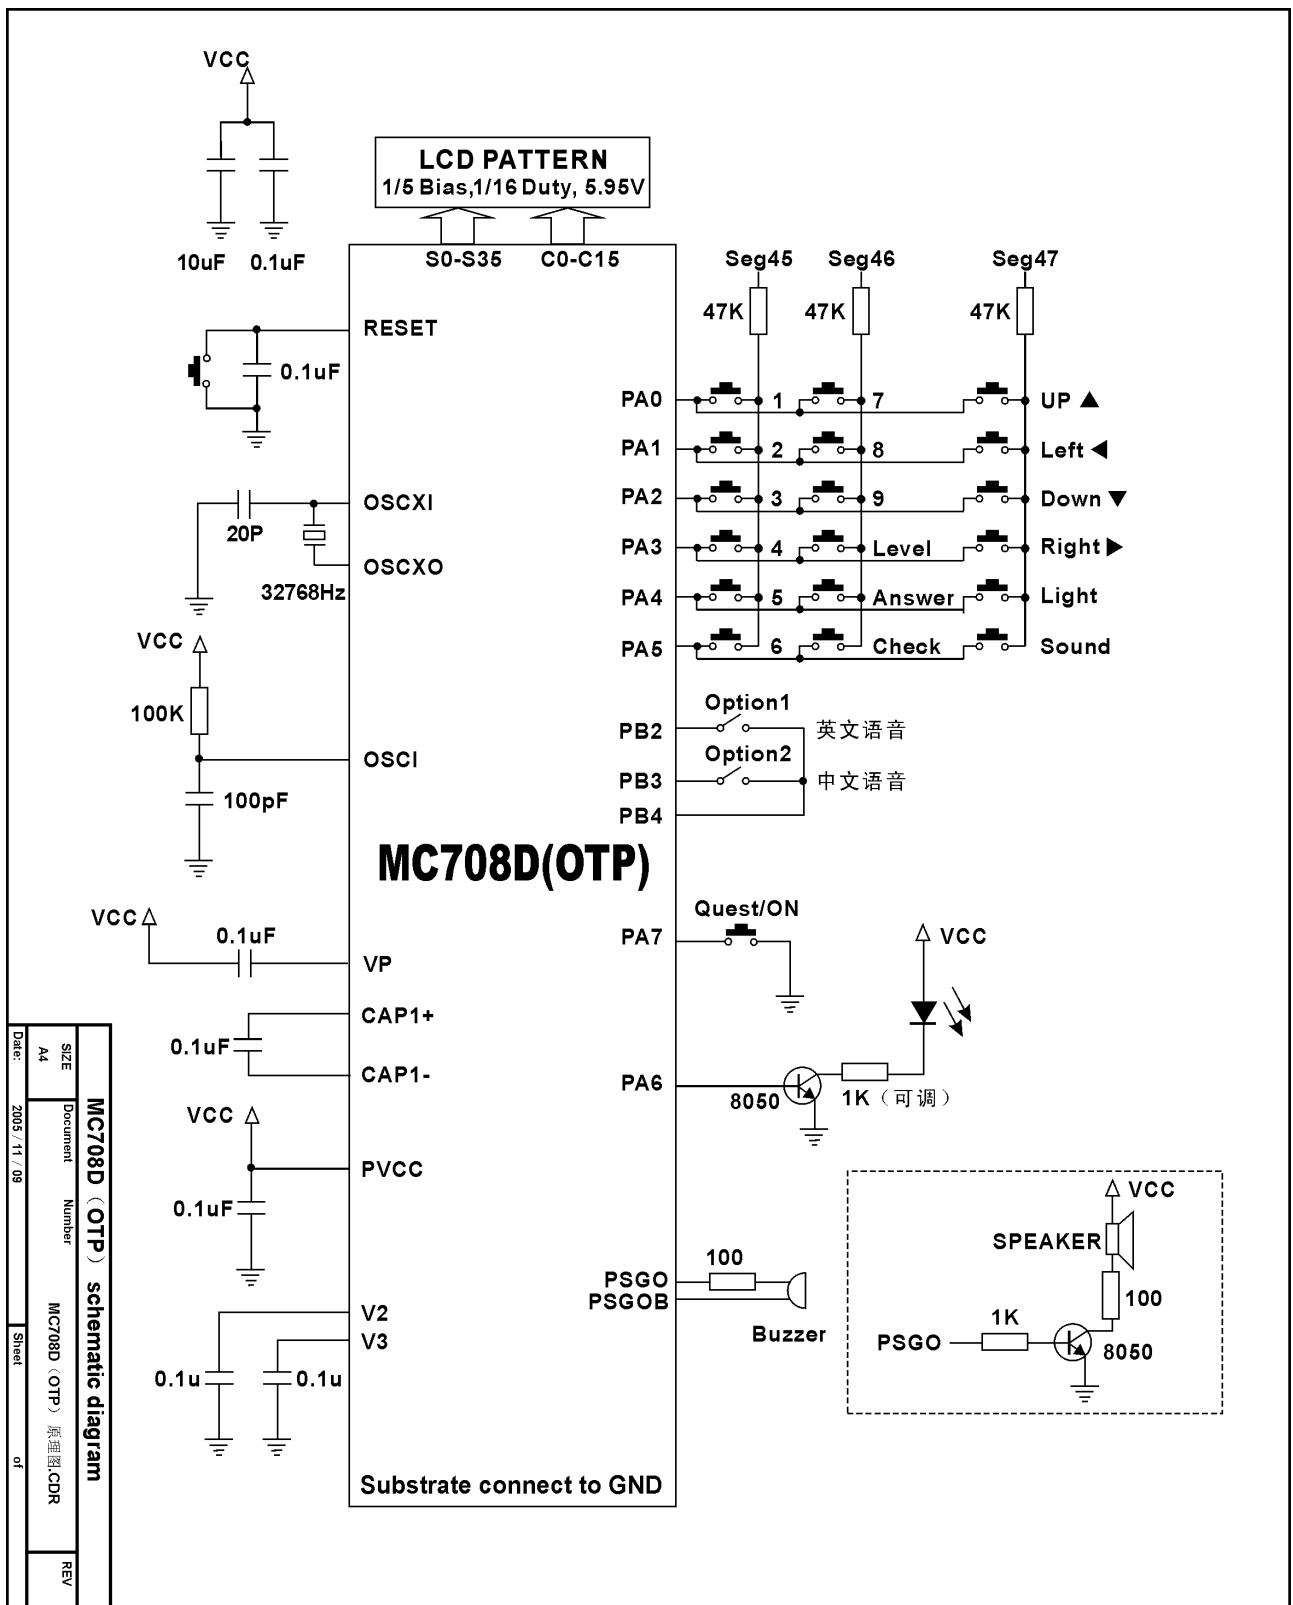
VCC

10uF 0.1uF

LCD PATTERN
1/5 Bias,1/16 Duty, 5.95V

S0-S35 C0-C15

Seg45 Seg46 Seg47

47K 47K 47K

RESET

0.1uF

PA0 1 7 UP ▲
PA1 2 8 Left ◀
PA2 3 9 Down ▼
PA3 4 Level Right ▶
PA4 5 Answer Light
PA5 6 Check Sound

OSCXI
20P
OSCXO
32768Hz

VCC
100K
OSCI
100pF

Option1
PB2 英文语音
Option2
PB3 中文语音
PB4

MC708D(OTP)

VCC
0.1uF
VP

Quest/ON
PA7

VCC

CAP1+
0.1uF
CAP1-

PA6
8050
1K（可调）

VCC
PVCC
0.1uF

VCC
SPEAKER
100
PSGO 1K
8050

100
PSGO
PSGOB
Buzzer

V2
V3
0.1u 0.1u

Substrate connect to GND

MC708D（OTP） schematic diagram
SIZE A4
Document Number MC708D（OTP）原理图.CDR
REV
Date: 2005 / 11 / 09
Sheet of